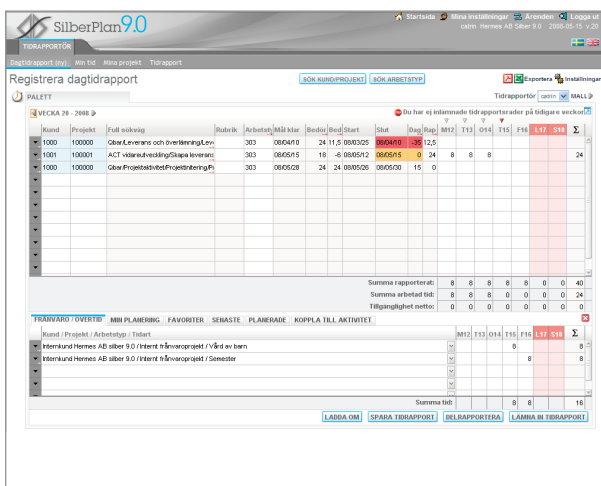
SilberPlan 9.0

Startsida Mina inställningar Ärenden Logga ut
catrin Hermes AB Silber 9.0 2008-05-15 v.20

TIDRAPPORTÖR

Dagtidrapport (ny) Min tid Mina projekt Tidrapport

Registrera dagtidrapport

SÖK KUND/PROJEKT SÖK ARBETSTYP

Exportera Inställningar

PALETT

Tidrapportör catrin MALL

VECKA 20 - 2008

Du har ej inlämnade tidrapportsrader på tidigare veckor

| | Kund | Projekt | Full sökväg | Rubrik | Arbetstyp | Mål klar | Bedömt | Bed | Start | Slut | Dag | Rap | M12 | T13 | O14 | T15 | F16 | L17 | S18 | Σ |
|---|---|---|---|---|---|---|---|---|---|---|---|---|---|---|---|---|---|---|---|---|
| | 1000 | 100000 | Gbar/Leverans och överlämning/Lev | | 303 | 08/04/10 | 24 | 11,5 | 08/03/25 | 08/04/10 | -35 | 12,5 | | | | | | | | |
| | 1001 | 100001 | ACT vidareutveckling/Skapa leverans | | 303 | 08/05/15 | 18 | -6 | 08/05/12 | 08/05/15 | 0 | 24 | 8 | 8 | 8 | | | | | 24 |
| | 1000 | 100000 | Gbar/Projektaktivitet/Projektinitiering/P | | 303 | 08/05/28 | 24 | 24 | 08/05/26 | 08/05/30 | 15 | 0 | | | | | | | | |

| | M12 | T13 | O14 | T15 | F16 | L17 | S18 | Σ |
|---|---|---|---|---|---|---|---|---|
| Summa rapporterat: | 8 | 8 | 8 | 8 | 8 | 0 | 0 | 40 |
| Summa arbetad tid: | 8 | 8 | 8 | 0 | 0 | 0 | 0 | 24 |
| Tillgänglighet netto: | 0 | 0 | 0 | 0 | 0 | 0 | 0 | 0 |

FRÅNVARO / ÖVERTID MIN PLANERING FAVORITER SENASTE PLANERADE KOPPLA TILL AKTIVITET

| Kund / Projekt / Arbetstyp / Tidart | M12 | T13 | O14 | T15 | F16 | L17 | S18 | Σ |
|---|---|---|---|---|---|---|---|---|
| Internkund Hermes AB silber 9.0 / Internt frånvaroprojekt / Vård av barn | | | | 8 | | | | 8 |
| Internkund Hermes AB silber 9.0 / Internt frånvaroprojekt / Semester | | | | | 8 | | | 8 |
| Summa tid: | | | | 8 | 8 | | | 16 |

LADDA OM SPARA TIDRAPPORT DELRAPPORTERA LÄMNA IN TIDRAPPORT